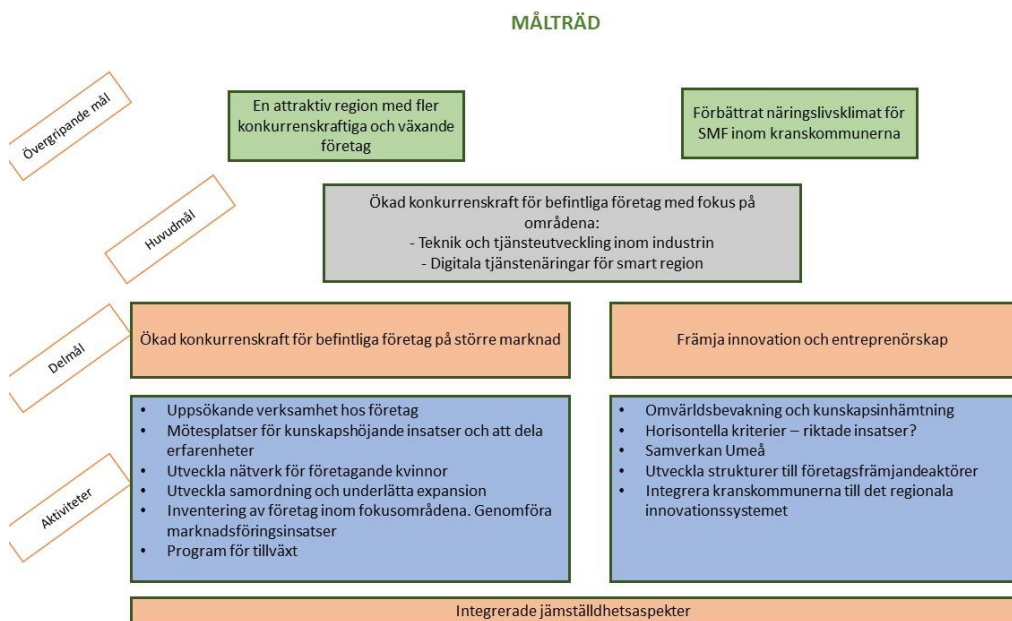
MÅLTRÄD

Övergripande mål

En attraktiv region med fler konkurrenskraftiga och växande företag

Förbättrat näringslivsklimat för SMF inom kranskommunerna

Huvudmål

Ökad konkurrenskraft för befintliga företag med fokus på områdena:
- Teknik och tjänsteutveckling inom industrin
- Digitala tjänstenäringar för smart region

Delmål

Ökad konkurrenskraft för befintliga företag på större marknad

Främja innovation och entreprenörskap

Aktiviteter

• Uppsökande verksamhet hos företag
• Mötesplatser för kunskapshöjande insatser och att dela erfarenheter
• Utveckla nätverk för företagande kvinnor
• Utveckla samordning och underlätta expansion
• Inventering av företag inom fokusområdena. Genomföra marknadsföringsinsatser
• Program för tillväxt

• Omvärldsbevakning och kunskapsinhämtning
• Horisontella kriterier – riktade insatser?
• Samverkan Umeå
• Utveckla strukturer till företagsfrämjandeaktörer
• Integrera kranskommunerna till det regionala innovationssystemet

Integrerade jämställdhetsaspekter